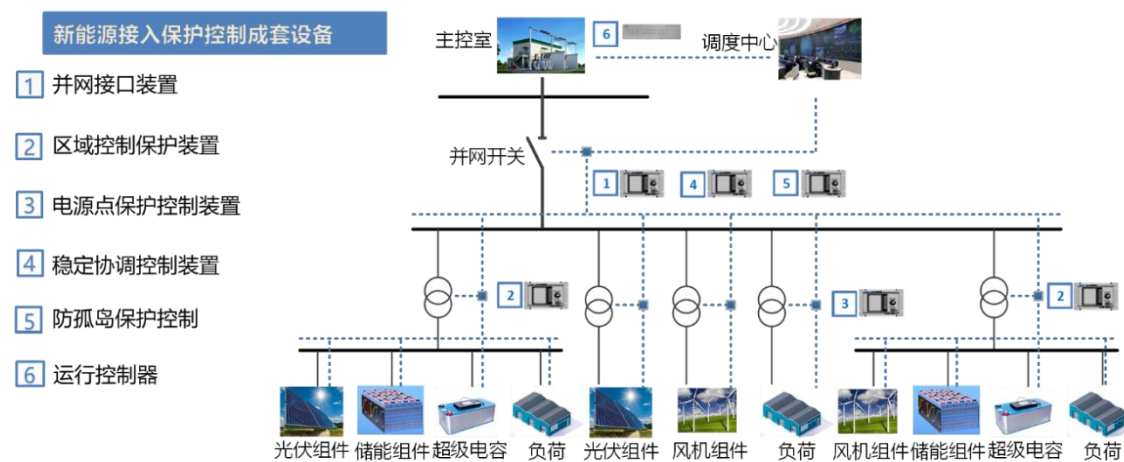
新能源接入保护控制成套设备

1 并网接口装置

2 区域控制保护装置

3 电源点保护控制装置

4 稳定协调控制装置

5 防孤岛保护控制

6 运行控制器

主控室

6

调度中心

并网开关

1

4

5

2

2

3

2

光伏组件 储能组件 超级电容 负荷 光伏组件 风机组件 负荷 风机组件 储能组件 超级电容 负荷